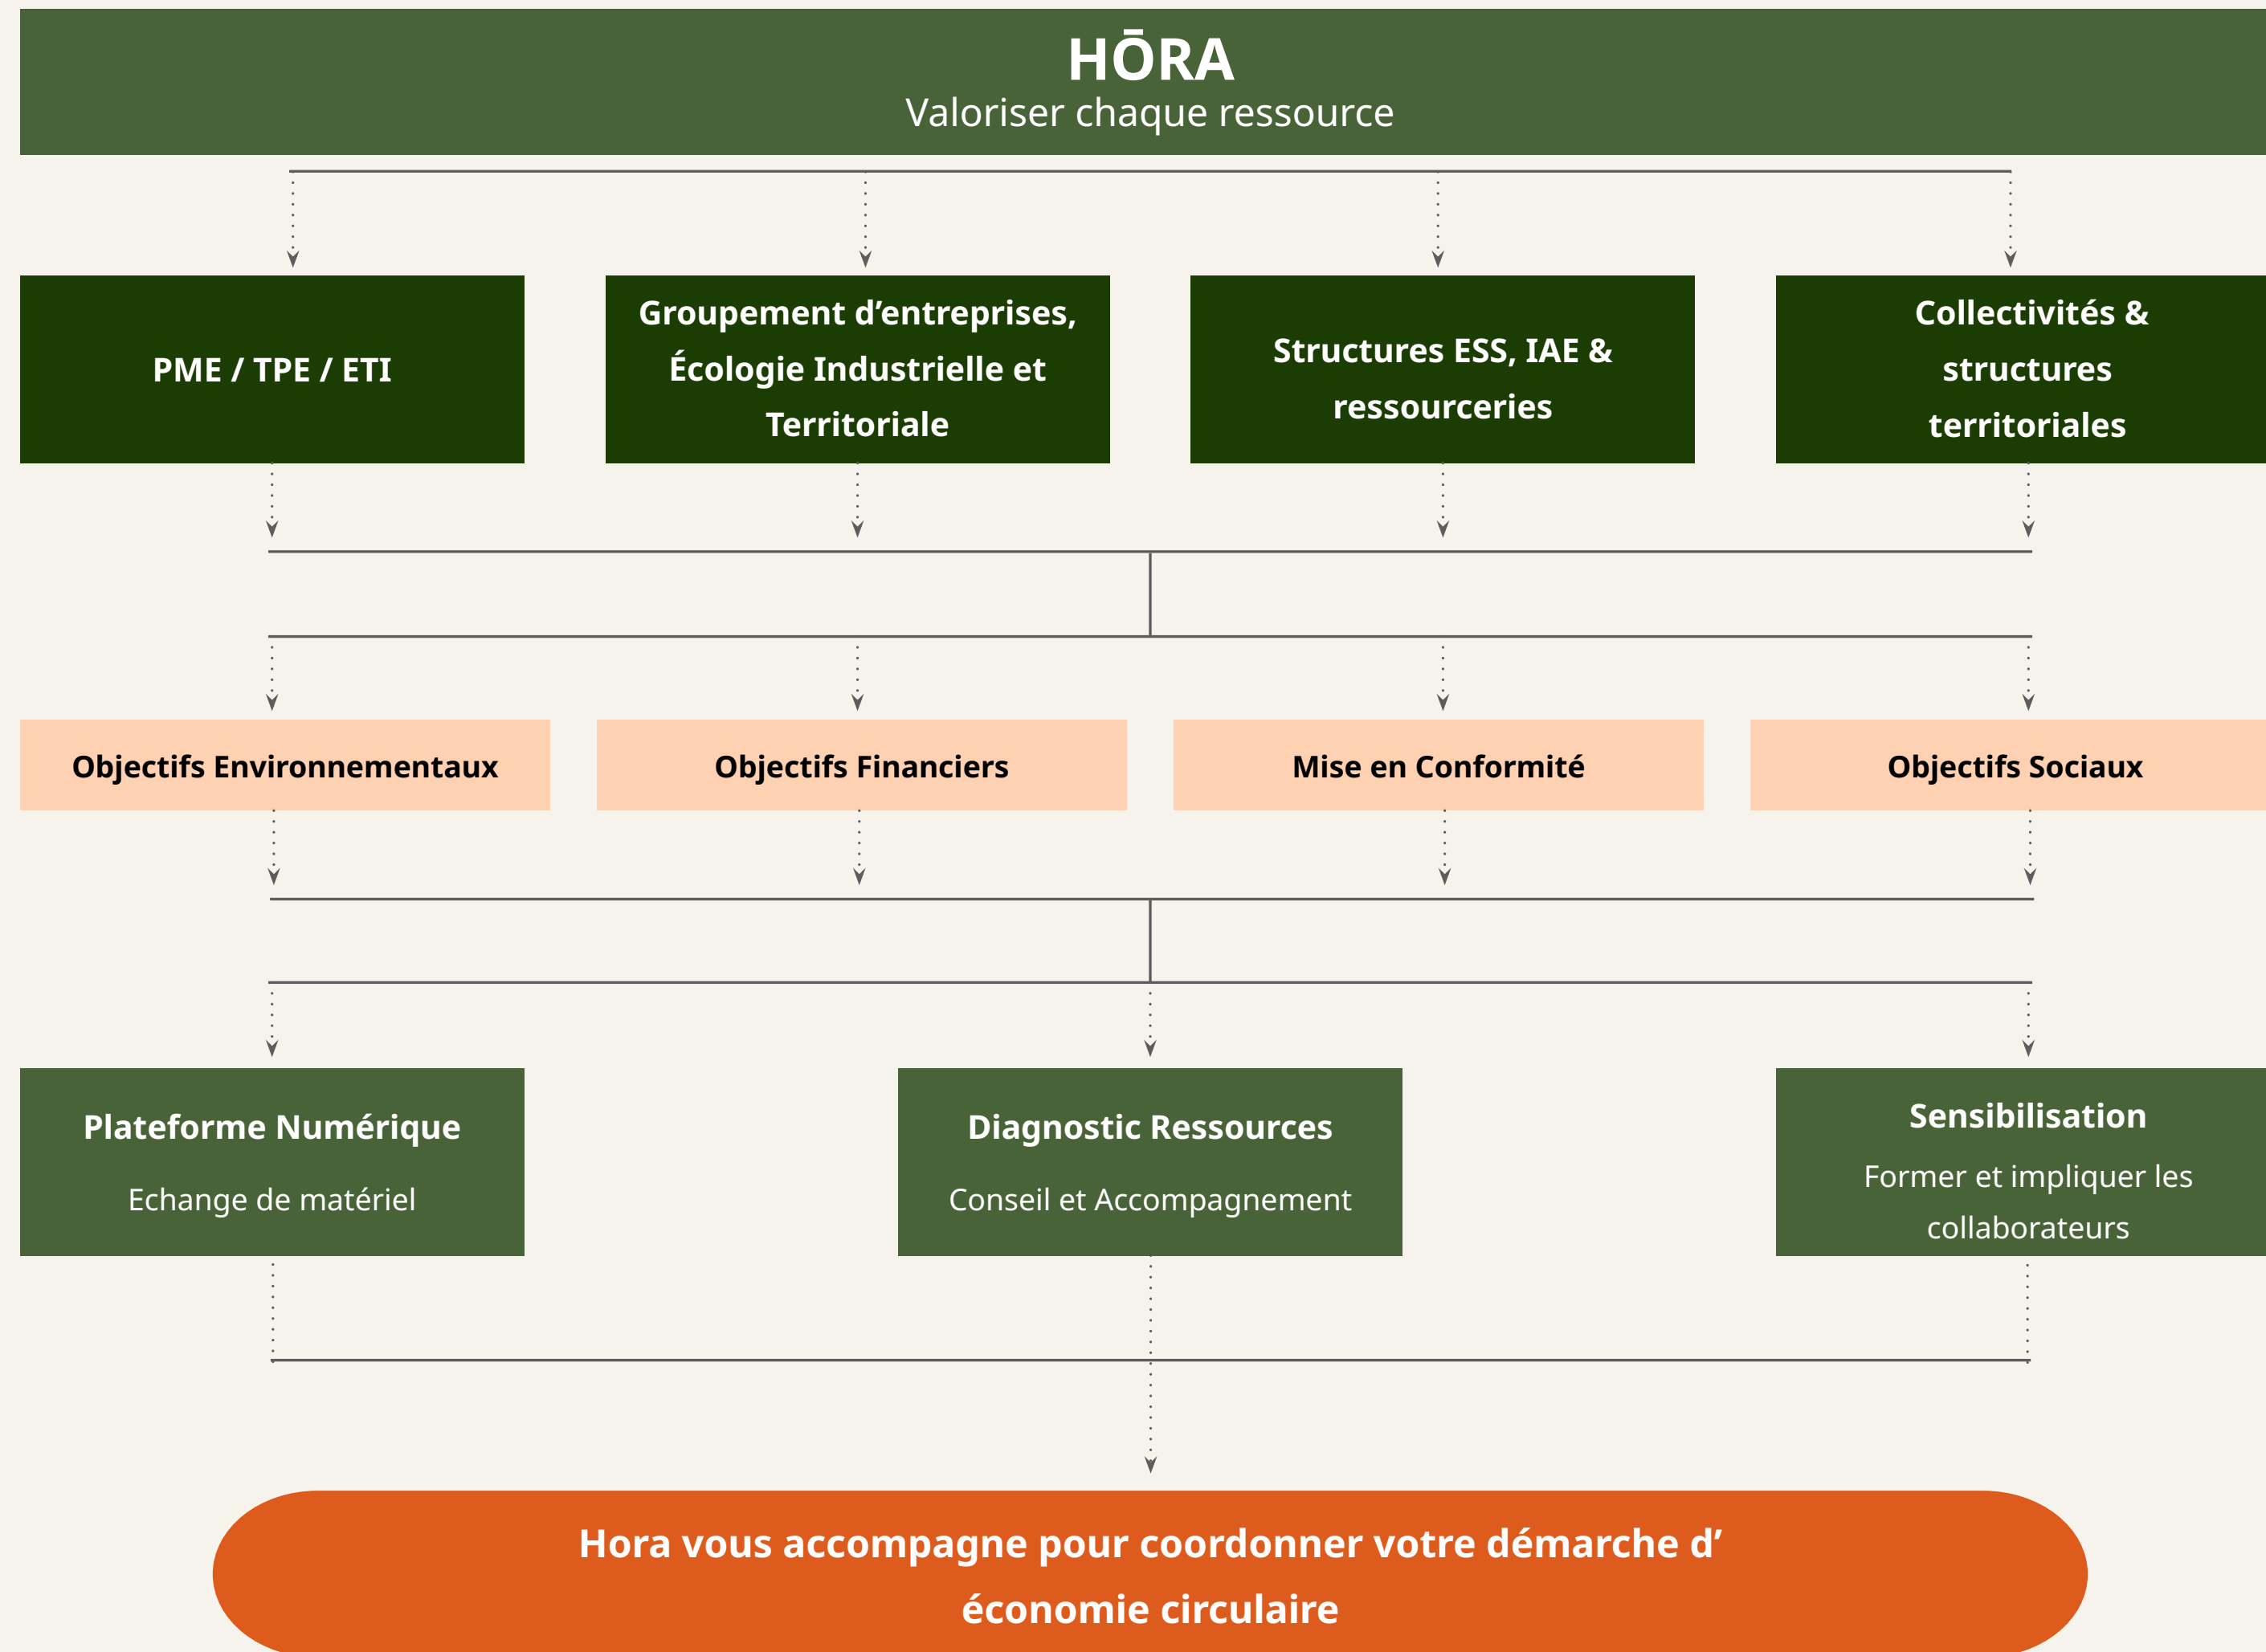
HŌRA
Valoriser chaque ressource

PME / TPE / ETI

Groupement d'entreprises, Écologie Industrielle et Territoriale

Structures ESS, IAE & ressourceries

Collectivités & structures territoriales

Objectifs Environnementaux

Objectifs Financiers

Mise en Conformité

Objectifs Sociaux

Plateforme Numérique
Echange de matériel

Diagnostic Ressources
Conseil et Accompagnement

Sensibilisation
Former et impliquer les collaborateurs

Hora vous accompagne pour coordonner votre démarche d' économie circulaire